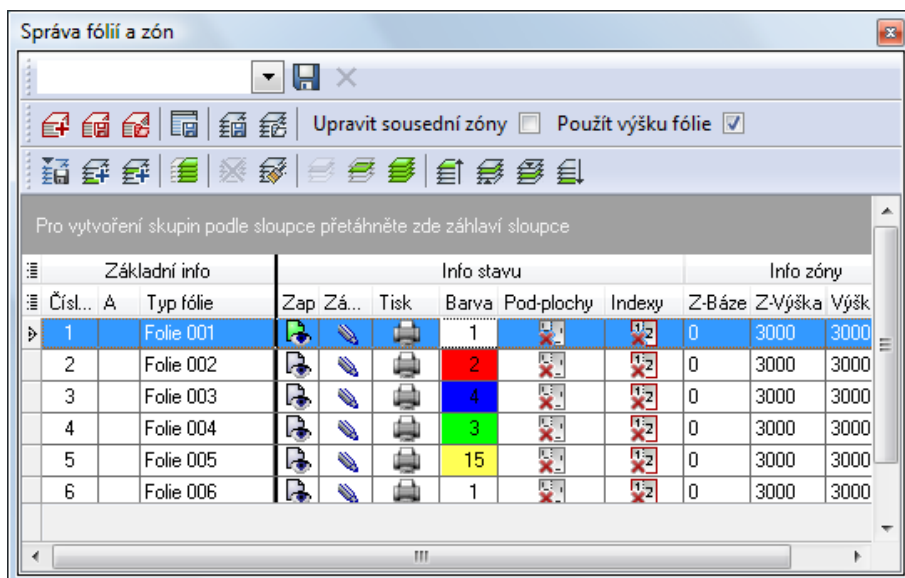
Správa fólií a zón

Upravit sousední zóny
Použít výšku fólie

Pro vytvoření skupin podle sloupce přetáhněte zde záhlaví sloupce

| Základní info | | | Info stavu | | | | | | Info zóny | | |
|---|---|---|---|---|---|---|---|---|---|---|---|
| Čísl... | A | Typ fólie | Zap | Zá... | Tisk | Barva | Pod-plochy | Indexy | Z-Báze | Z-Výška | Výšk |
| 1 | | Folie 001 | | | | 1 | | | 0 | 3000 | 3000 |
| 2 | | Folie 002 | | | | 2 | | | 0 | 3000 | 3000 |
| 3 | | Folie 003 | | | | 4 | | | 0 | 3000 | 3000 |
| 4 | | Folie 004 | | | | 3 | | | 0 | 3000 | 3000 |
| 5 | | Folie 005 | | | | 15 | | | 0 | 3000 | 3000 |
| 6 | | Folie 006 | | | | 1 | | | 0 | 3000 | 3000 |